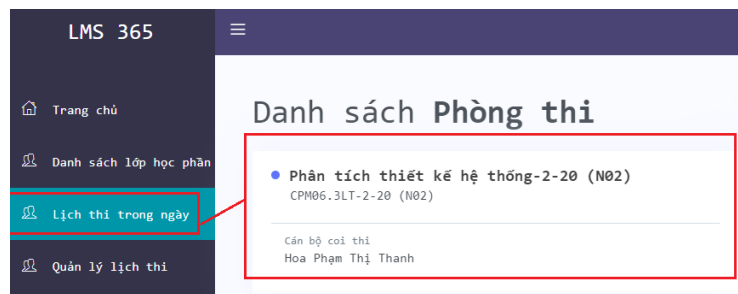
LMS 365

☰

Trang chủ

Danh sách lớp học phần

Lịch thi trong ngày

Quản lý lịch thi

Danh sách **Phòng thi**

Phân tích thiết kế hệ thống-2-20 (N02)

CPM06.3LT-2-20 (N02)

Cán bộ coi thi

Hoa Phạm Thị Thanh